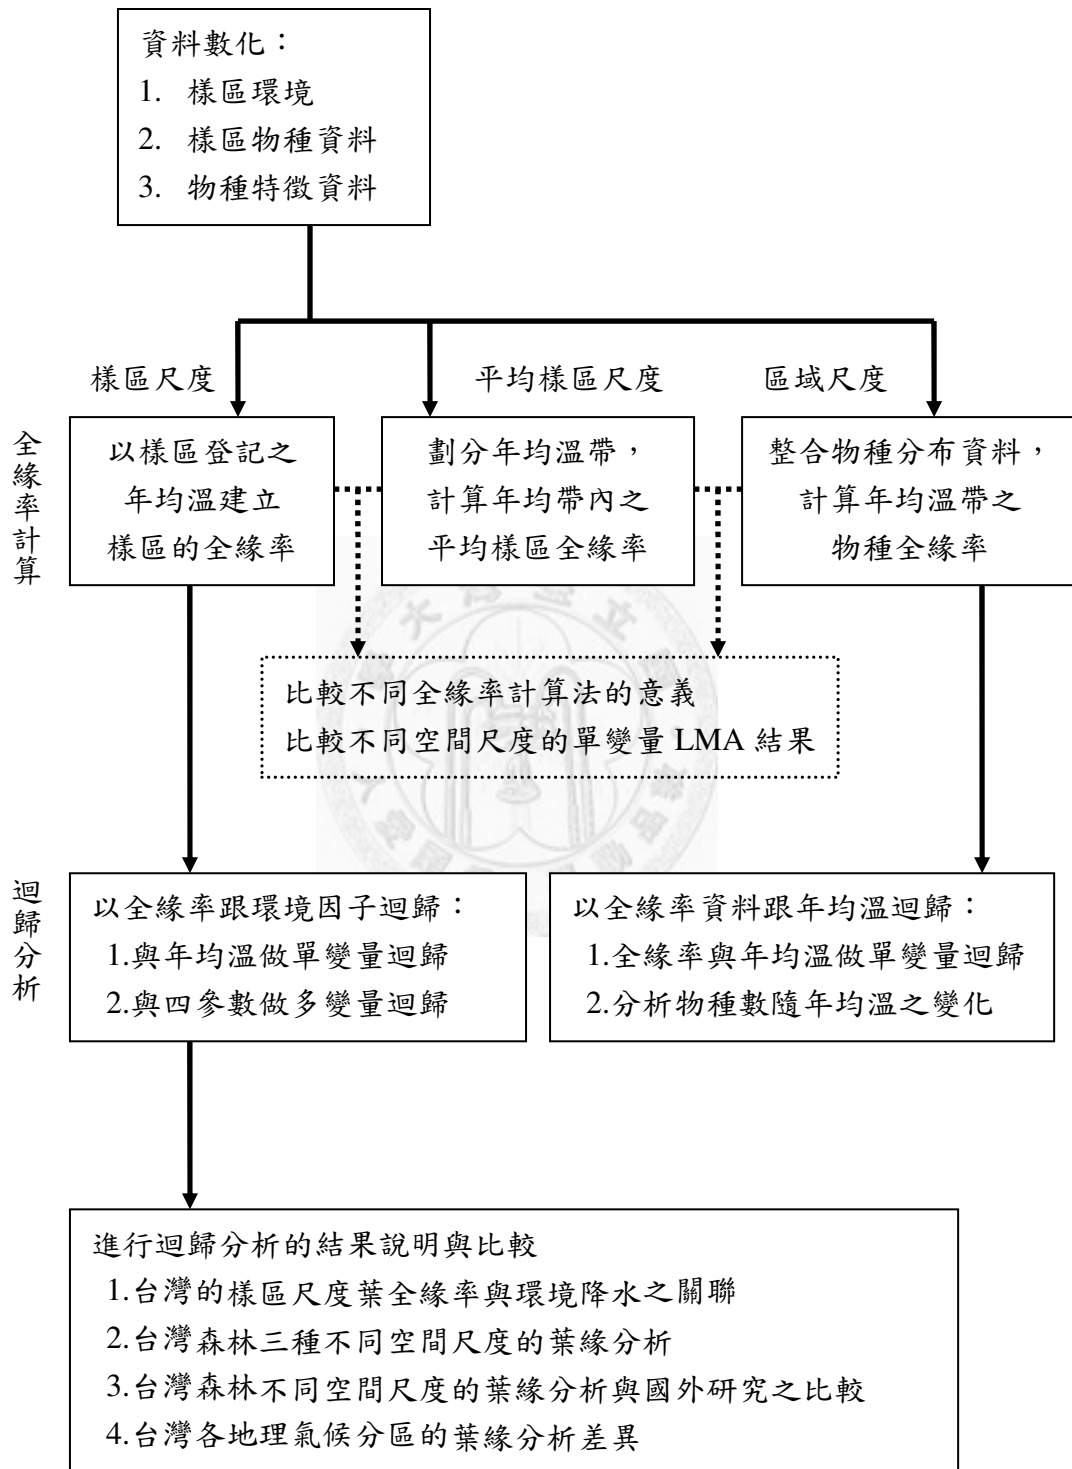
資料數化：
1. 樣區環境
2. 樣區物種資料
3. 物種特徵資料

樣區尺度

平均樣區尺度

區域尺度

全緣率計算

以樣區登記之年均溫建立樣區的全緣率

劃分年均溫帶，計算年均帶內之平均樣區全緣率

整合物種分布資料，計算年均溫帶之物種全緣率

比較不同全緣率計算法的意義
比較不同空間尺度的單變量 LMA 結果

迴歸分析

以全緣率跟環境因子迴歸：
1.與年均溫做單變量迴歸
2.與四參數做多變量迴歸

以全緣率資料跟年均溫迴歸：
1.全緣率與年均溫做單變量迴歸
2.分析物種數隨年均溫之變化

進行迴歸分析的結果說明與比較
1.台灣的樣區尺度葉全緣率與環境降水之關聯
2.台灣森林三種不同空間尺度的葉緣分析
3.台灣森林不同空間尺度的葉緣分析與國外研究之比較
4.台灣各地理氣候分區的葉緣分析差異